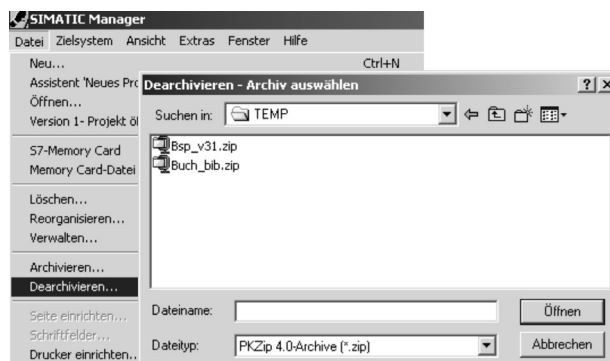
SIMATIC Manager

Datei Zielsystem Ansicht Extras Fenster Hilfe

Neu... Ctrl+N
Assistent 'Neues Pro
Öffnen...
Version 1- Projekt öf
S7-Memory Card
Memory Card-Datei
Löschen...
Reorganisieren...
Verwalten...
Archivieren...
Dearchivieren...
Seite einrichten...
Schriftfelder...
Drucker einrichten..

Dearchivieren - Archiv auswählen ? X

Suchen in: TEMP

Bsp_v31.zip
Buch_bib.zip

Dateiname: Öffnen
Dateityp: PKZip 4.0-Archive (*.zip) Abbrechen